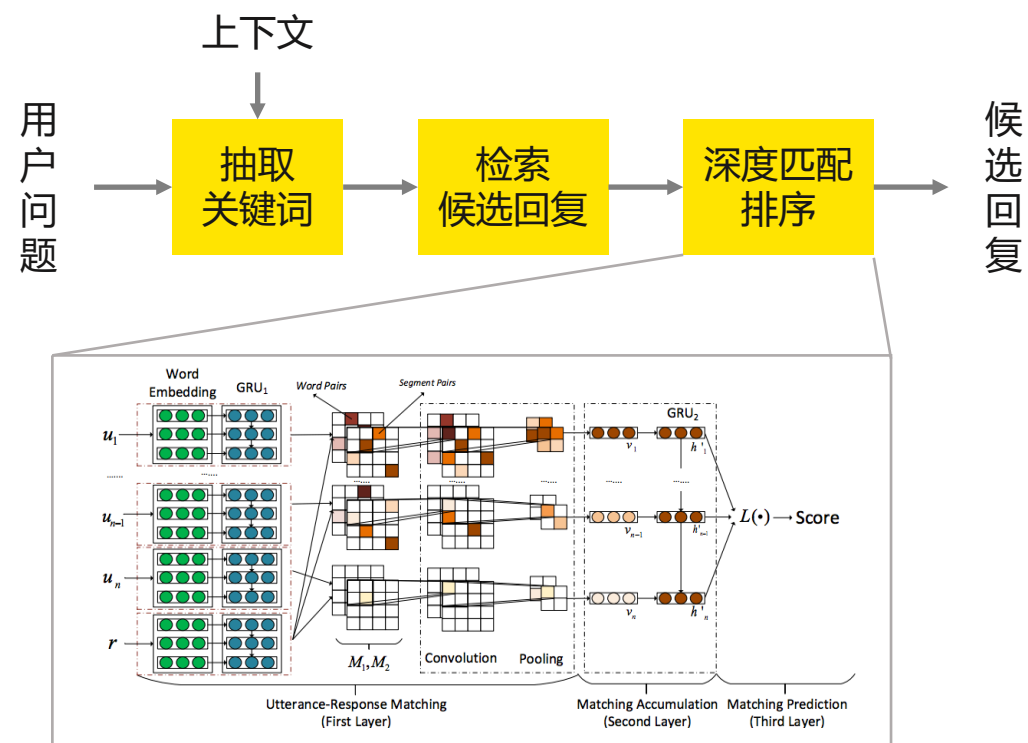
上下文

用户问题

抽取关键词

检索候选回复

深度匹配排序

候选回复

Word Embedding

$GRU_1$

Word Pairs

Segment Pairs

$GRU_2$

$u_1$

$u_{n-1}$

$u_n$

$r$

$v_1$

$v_{n-1}$

$v_n$

$h'_1$

$h'_{n-1}$

$h'_n$

$L(\cdot) \rightarrow$ Score

$M_1, M_2$

Convolution

Pooling

Utterance-Response Matching (First Layer)

Matching Accumulation (Second Layer)

Matching Prediction (Third Layer)